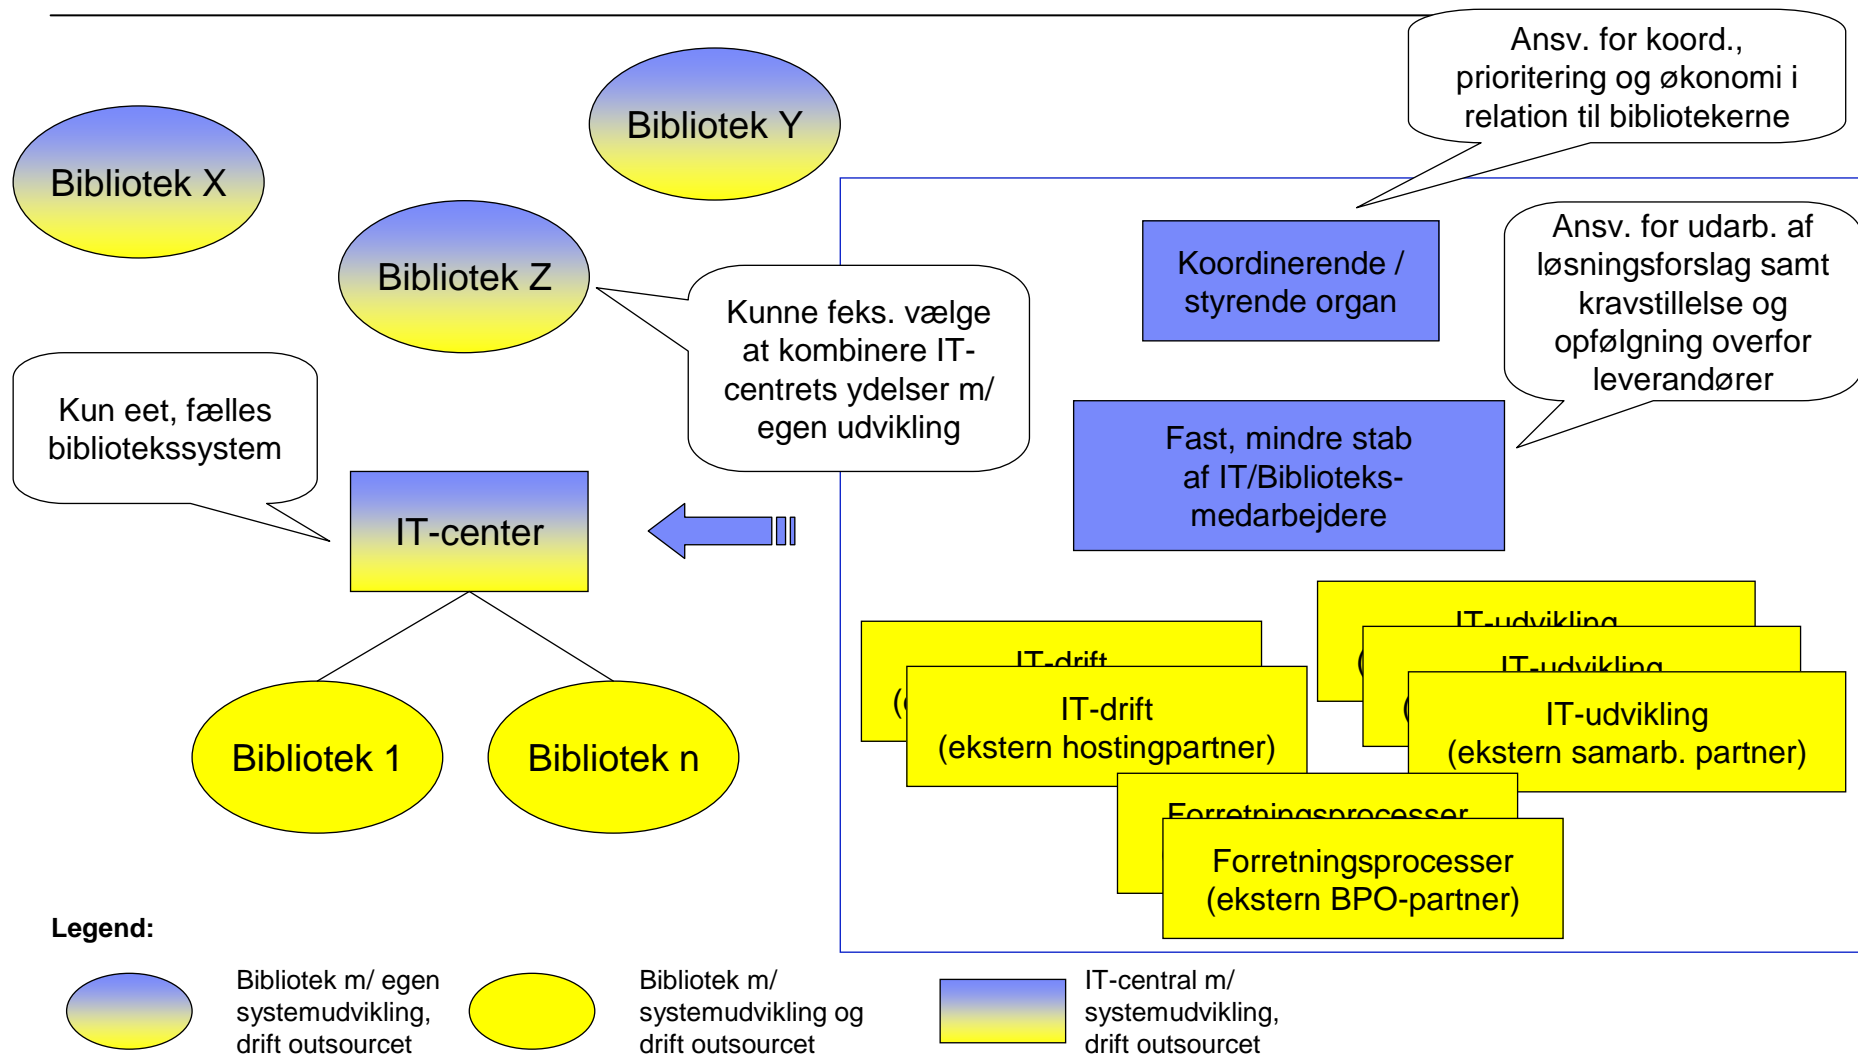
Ansv. for koord., prioritering og økonomi i relation til bibliotekerne

Bibliotek Y

Bibliotek X

Bibliotek Z

Koordinerende / styrende organ

Ansv. for udarb. af løsningsforslag samt kravstillelse og opfølgning overfor leverandører

Kunne feks. vælge at kombinere IT-centrets ydelser m/ egen udvikling

Kun eet, fælles bibliotekssystem

Fast, mindre stab af IT/Biblioteks-medarbejdere

IT-center

IT-udvikling

IT-udvikling

IT-drift

IT-drift (ekstern hostingpartner)

IT-udvikling (ekstern samarb. partner)

Bibliotek 1

Bibliotek n

Forretningsprocesser

Forretningsprocesser (ekstern BPO-partner)

Legend:

Bibliotek m/ egen systemudvikling, drift outsourcet

Bibliotek m/ systemudvikling og drift outsourcet

IT-central m/ systemudvikling, drift outsourcet